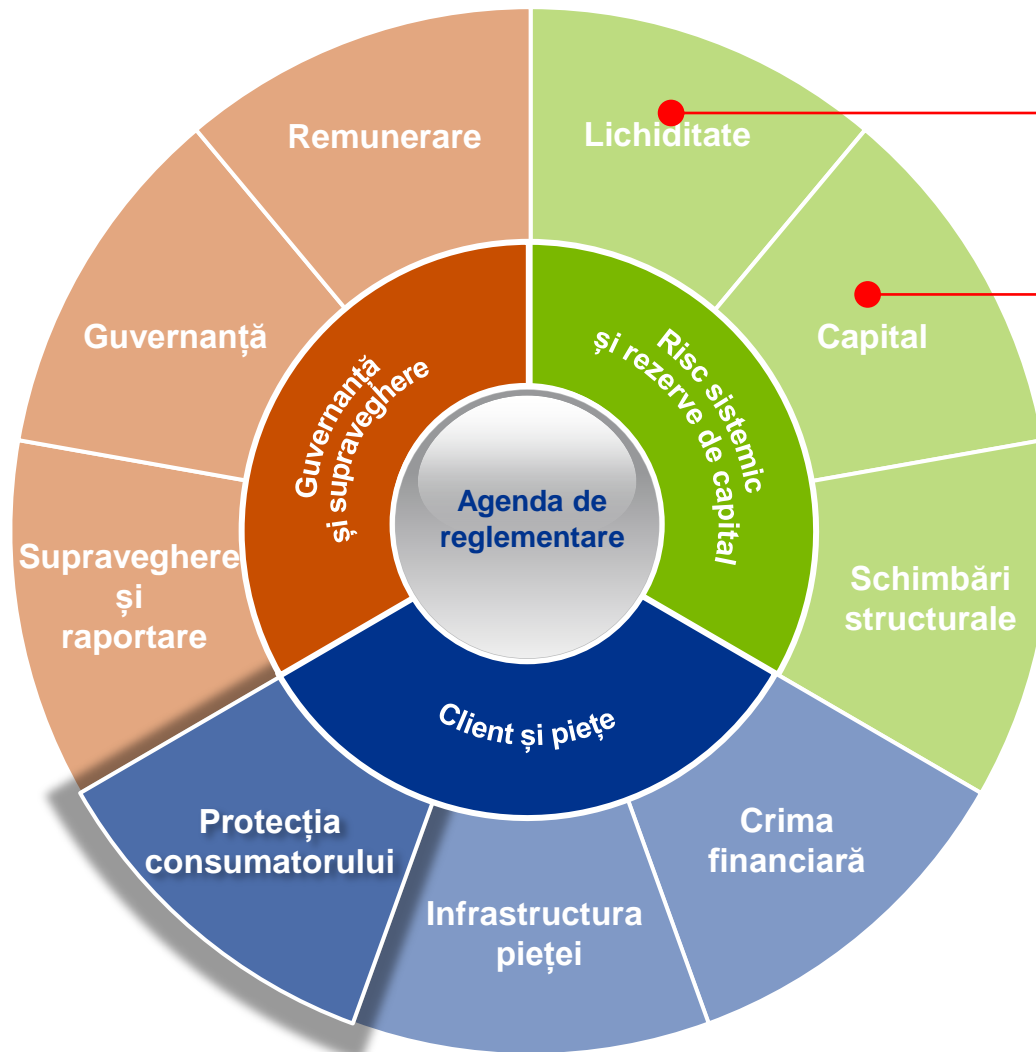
Agenda de reglementare

Guvernanță și supraveghere

Risc sistemic și rezerve de capital

Client și piețe

Remunerare

Guvernanță

Supraveghere și raportare

Lichiditate

Capital

Schimbări structurale

Protecția consumatorului

Infrastructura pieței

Crima financiară